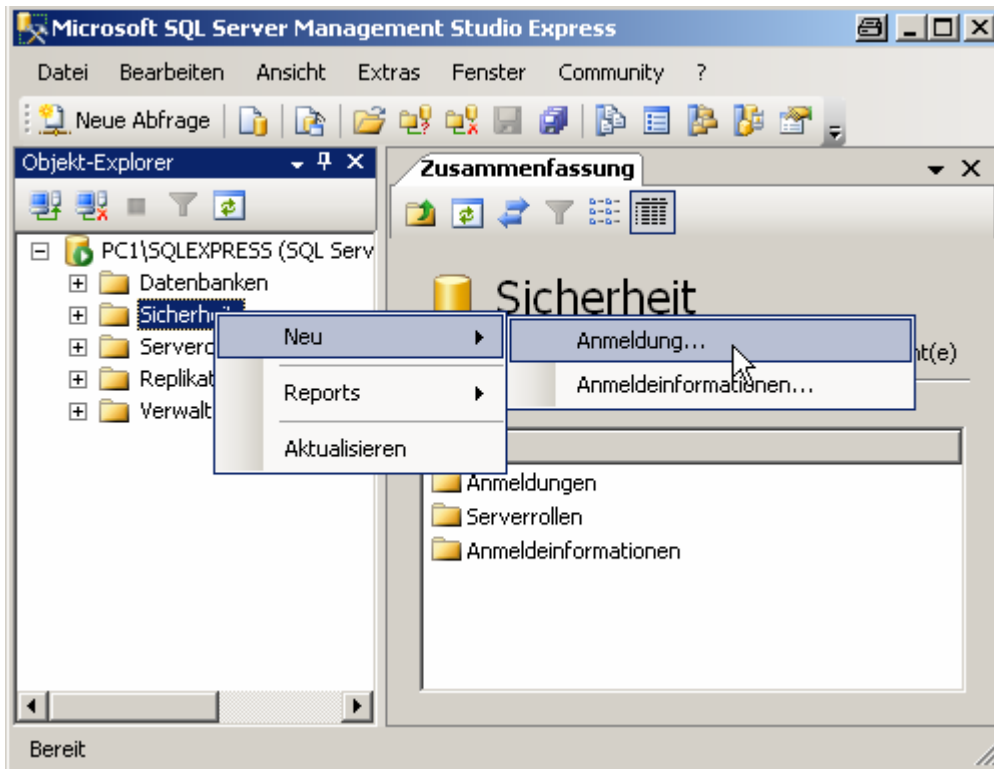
Microsoft SQL Server Management Studio Express

Datei Bearbeiten Ansicht Extras Fenster Community ?

Neue Abfrage

Objekt-Explorer

PC1\SQLEXPRESS (SQL Serv

Datenbanken

Sicherheit

Serverо

Replikat

Verwalt

Neu

Reports

Aktualisieren

Anmeldung...

Anmeldeinformationen...

Zusammenfassung

Sicherheit

nt(e)

Anmeldungen

Serverrollen

Anmeldeinformationen

Bereit